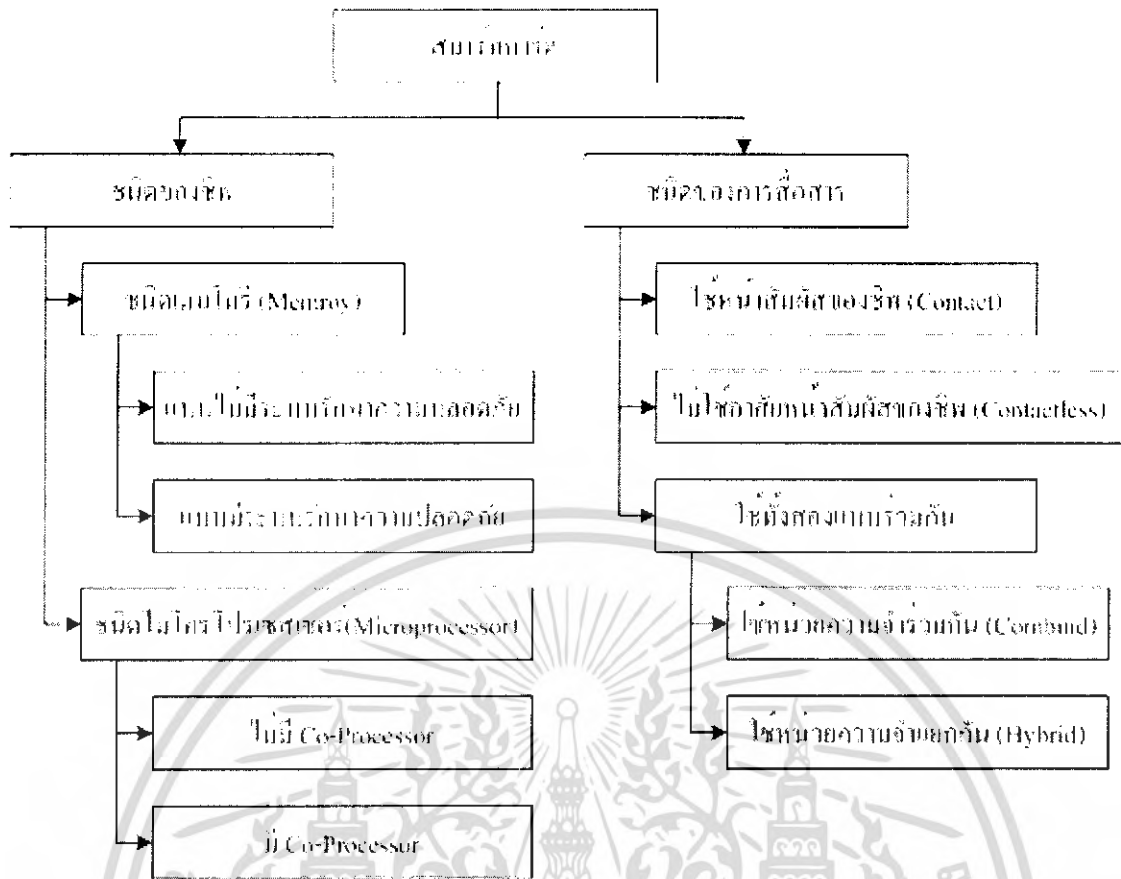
สมาร์ทการ์ด

ชนิดของชิพ

ชนิดของการสื่อสาร

ชนิดเมมโมรี่ (Memroy)

ใช้หน้าสัมผัสของชิพ (Contact)

แบบไม่มีระบบรักษาความปลอดภัย

ไม่ใช้การสัมผัสหน้าสัมผัสของชิพ (Contactless)

แบบมีระบบรักษาความปลอดภัย

ใช้ทั้งสองแบบร่วมกัน

ชนิดไมโครโปรเซสเซอร์ (Microprocessor)

ใช้หน่วยความจำร่วมกัน (Combind)

ไม่มี Co-Processor

ใช้หน่วยความจำแยกกัน (Hybrid)

มี Co-Processor